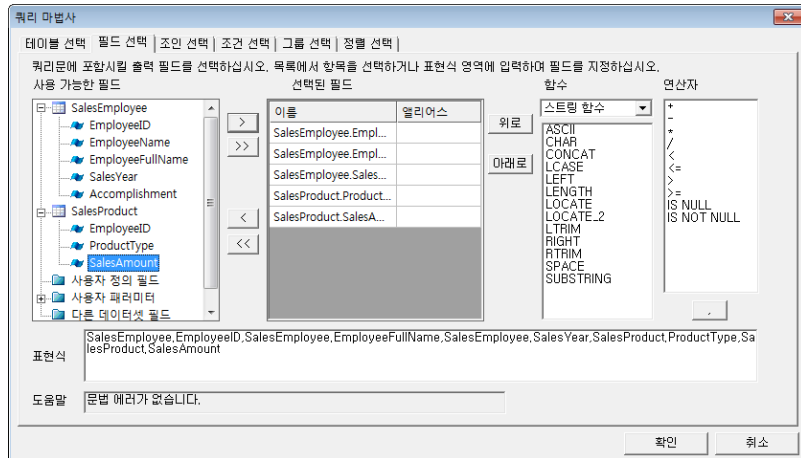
쿼리 마법사

테이블 선택 | 필드 선택 | 조인 선택 | 조건 선택 | 그룹 선택 | 정렬 선택 |

쿼리문에 포함시킬 출력 필드를 선택하십시오. 목록에서 항목을 선택하거나 표현식 영역에 입력하여 필드를 지정하십시오.

사용 가능한 필드

SalesEmployee
EmployeeID
EmployeeName
EmployeeFullName
SalesYear
Accomplishment
SalesProduct
EmployeeID
ProductType
SalesAmount
사용자 정의 필드
사용자 패러미터
다른 데이터셋 필드

>
>>
<
<<

선택된 필드

| 이름 | 앨리어스 |
|---|---|
| SalesEmployee.Empl... | |
| SalesEmployee.Empl... | |
| SalesEmployee.Sales... | |
| SalesProduct.Product... | |
| SalesProduct.SalesA... | |

위로
아래로

함수
스트링 함수
ASCII
CHAR
CONCAT
LCASE
LEFT
LENGTH
LOCATE
LOCATE_2
LTRIM
RIGHT
RTRIM
SPACE
SUBSTRING

연산자
+
-
*
/
<
<=
>
>=
IS NULL
IS NOT NULL

,

표현식
SalesEmployee,EmployeeID,SalesEmployee,EmployeeFullName,SalesEmployee,SalesYear,SalesProduct,ProductType,SalesProduct,SalesAmount

도움말
문법 에러가 없습니다.

확인
취소